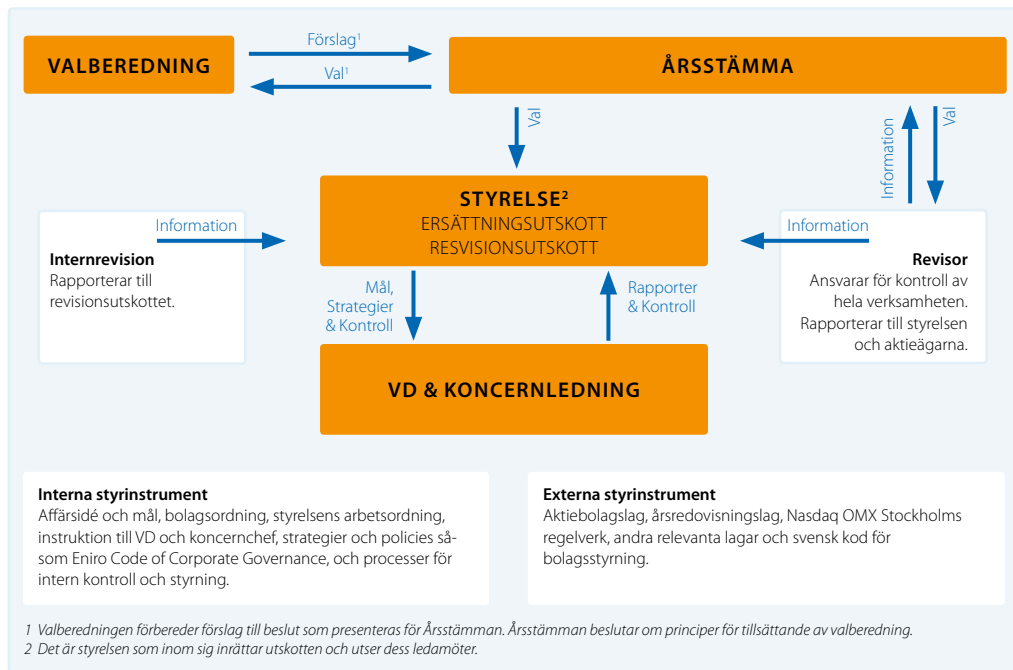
VALBEREDNING

Förslag$^1$

Val$^1$

ÅRSSTÄMMA

Val

Information

Val

STYRELSE$^2$
ERSÄTTNINGSUTSKOTT
RESVISIONSUTSKOTT

Information

Internrevision
Rapporterar till revisionsutskottet.

Information

Revisor
Ansvarar för kontroll av hela verksamheten. Rapporterar till styrelsen och aktieägarna.

Mål, Strategier & Kontroll

Rapporter & Kontroll

VD & KONCERNLEDNING

Interna styrinstrument
Affärsidé och mål, bolagsordning, styrelsens arbetsordning, instruktion till VD och koncernchef, strategier och policies såsom Eniro Code of Corporate Governance, och processer för intern kontroll och styrning.

Externa styrinstrument
Aktiebolagslag, årsredovisningslag, Nasdaq OMX Stockholms regelverk, andra relevanta lagar och svensk kod för bolagsstyrning.

1 Valberedningen förbereder förslag till beslut som presenteras för Årsstämman. Årsstämman beslutar om principer för tillsättande av valberedning.
2 Det är styrelsen som inom sig inrättar utskotten och utser dess ledamöter.